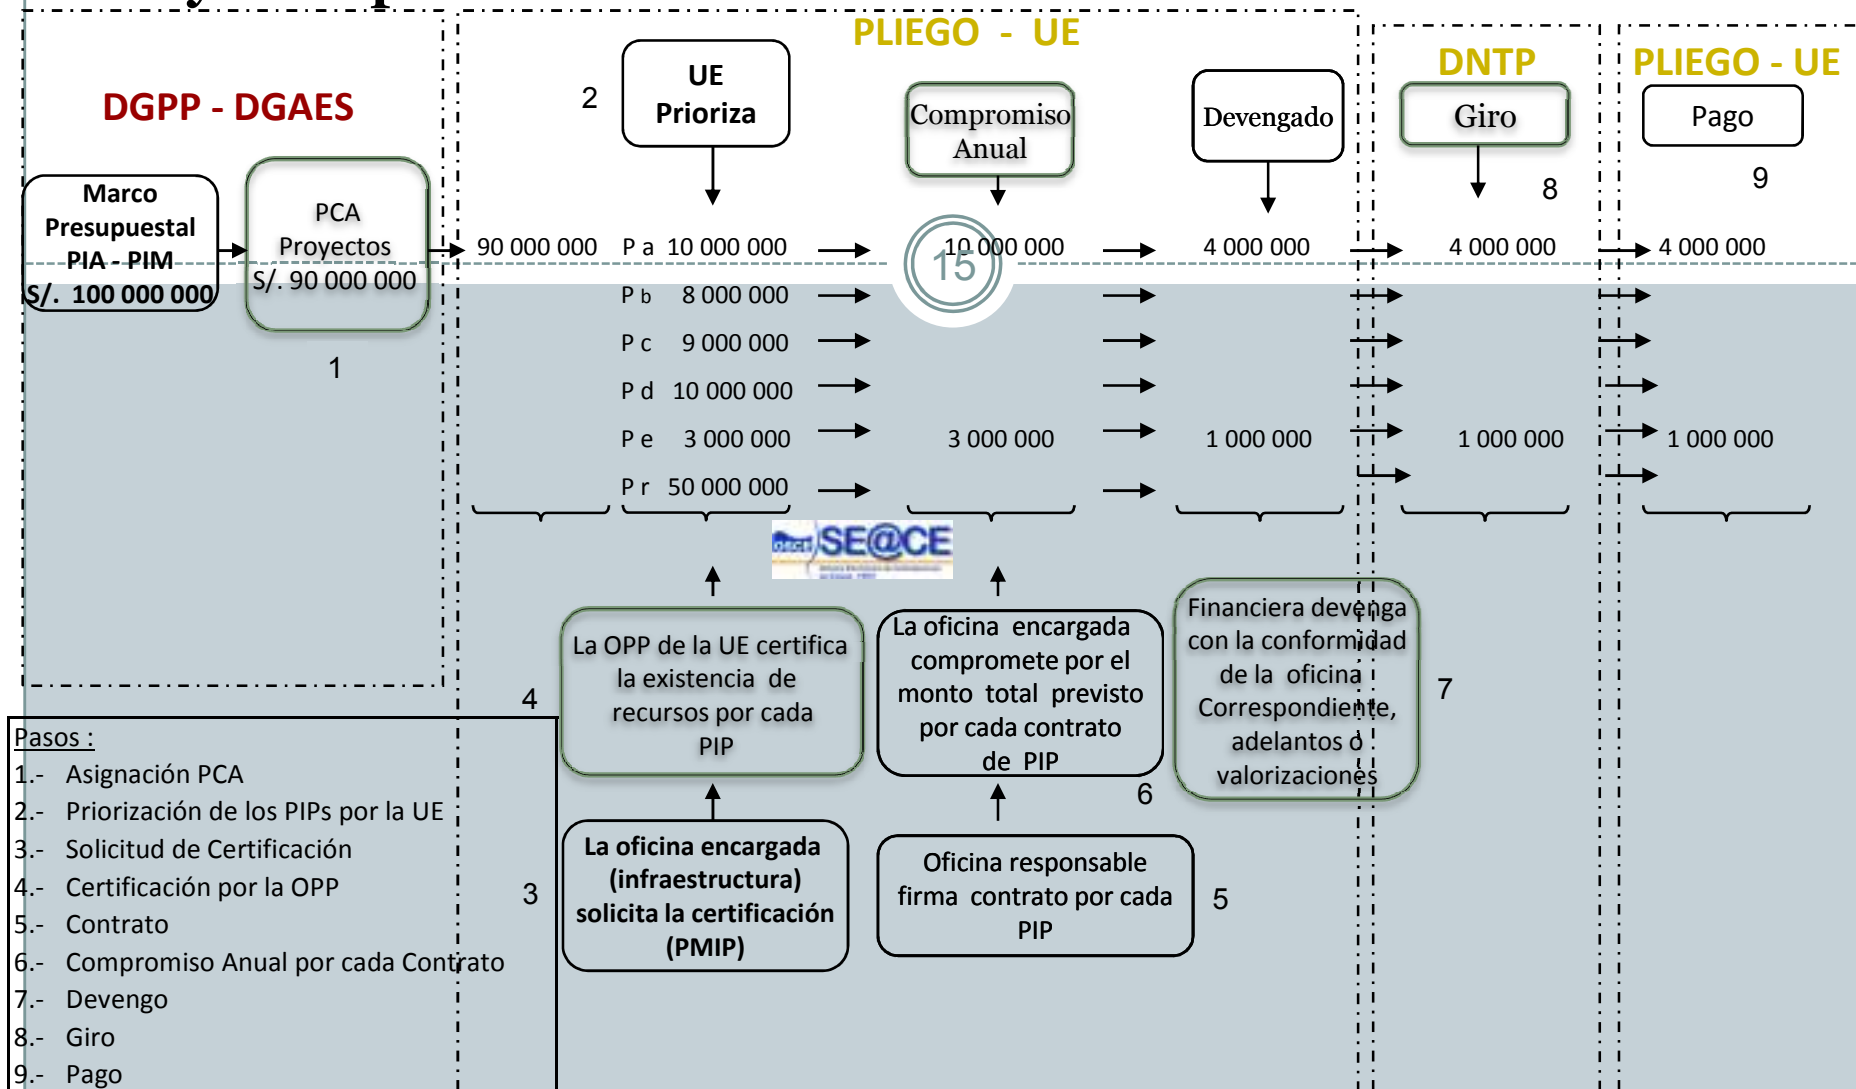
DGPP - DGAES

Marco Presupuestal PIA - PIM S/. 100 000 000

PCA Proyectos S/. 90 000 000

1

PLIEGO - UE

2

UE Prioriza

Compromiso Anual

Devengado

DNTP

Giro

8

PLIEGO - UE

Pago

9

90 000 000

P a 10 000 000

10 000 000

4 000 000

4 000 000

4 000 000

15

P b 8 000 000

P c 9 000 000

P d 10 000 000

P e 3 000 000

3 000 000

1 000 000

1 000 000

1 000 000

P r 50 000 000

SE@CE

4

La OPP de la UE certifica la existencia de recursos por cada PIP

La oficina encargada compromete por el monto total previsto por cada contrato de PIP

6

Financiera devenga con la conformidad de la oficina Correspondiente, adelantos o valorizaciones

7

Pasos :
1.- Asignación PCA
2.- Priorización de los PIPs por la UE
3.- Solicitud de Certificación
4.- Certificación por la OPP
5.- Contrato
6.- Compromiso Anual por cada Contrato
7.- Devengo
8.- Giro
9.- Pago

3

La oficina encargada (infraestructura) solicita la certificación (PMIP)

Oficina responsable firma contrato por cada PIP

5